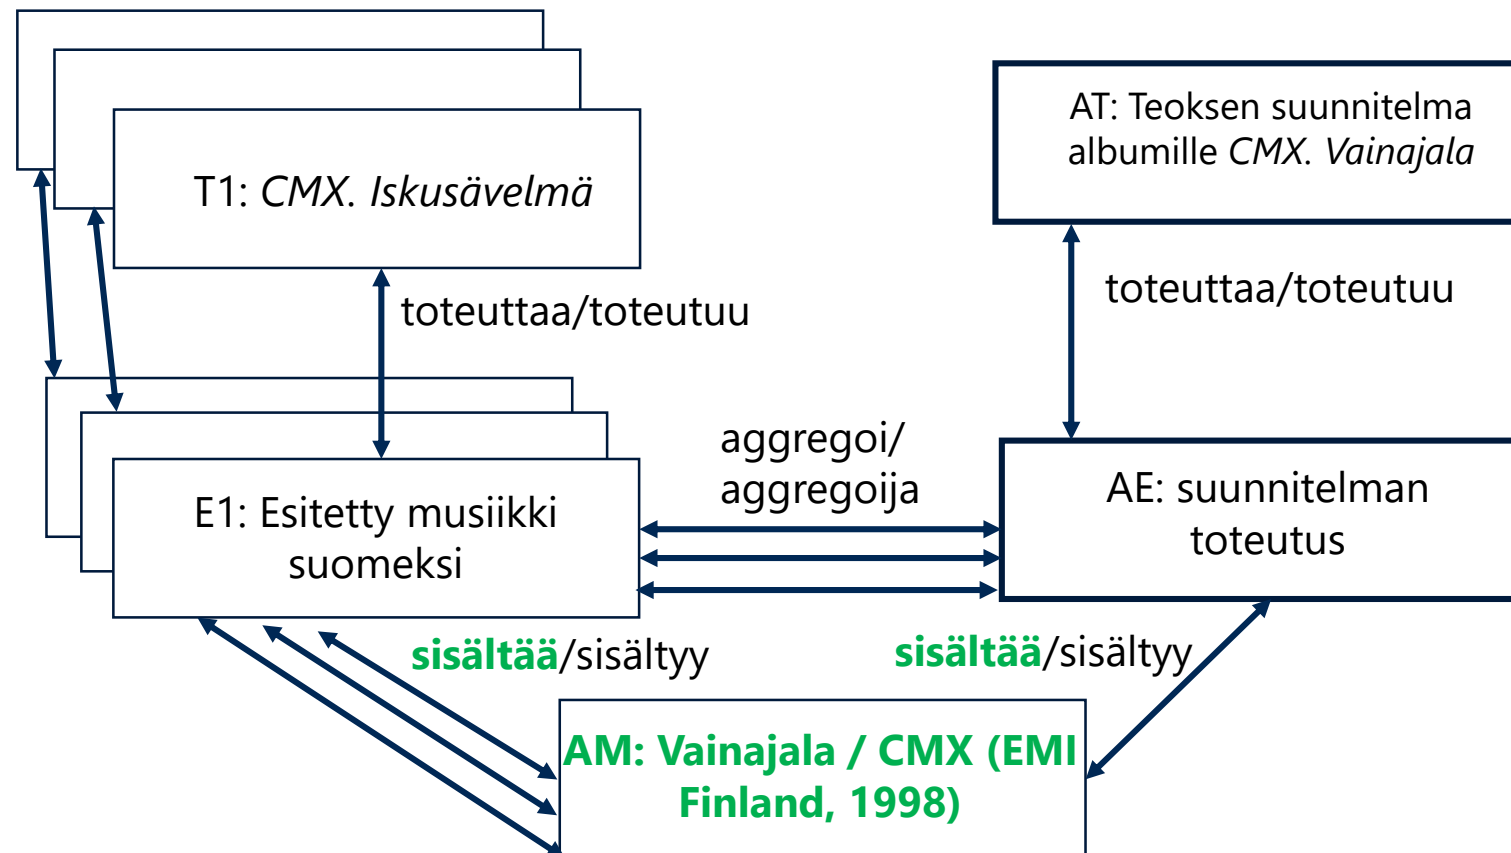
T1: CMX. Iskusävelmä

AT: Teoksen suunnitelma albumille CMX. Vainajala

toteuttaa/toteutuu

toteuttaa/toteutuu

aggregoi/ aggregoija

E1: Esitetty musiikki suomeksi

AE: suunnitelman toteutus

sisältää/sisältyy

sisältää/sisältyy

AM: Vainajala / CMX (EMI Finland, 1998)